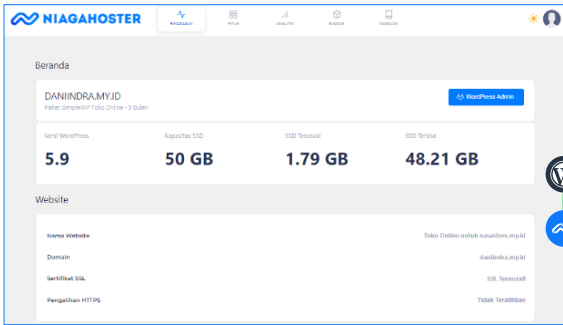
NIAGAHOSTER

RINGKASAN
FITUR
ANALITIK
BACKUP
PANDUAN

Beranda

DANIINDRA.MY.ID
Paket SimpleWP Toko Online - 3 Bulan

WordPress Admin

Versi WordPress
5.9

Kapasitas SSD
50 GB

SSD Terpakai
1.79 GB

SSD Tersisa
48.21 GB

Website

| | |
|---|---|
| Nama Website | Toko Online untuk nasastore.my.id |
| Domain | daniindra.my.id |
| Sertifikat SSL | SSL Terinstall |
| Pengalihan HTTPS | Tidak Teralihkan |